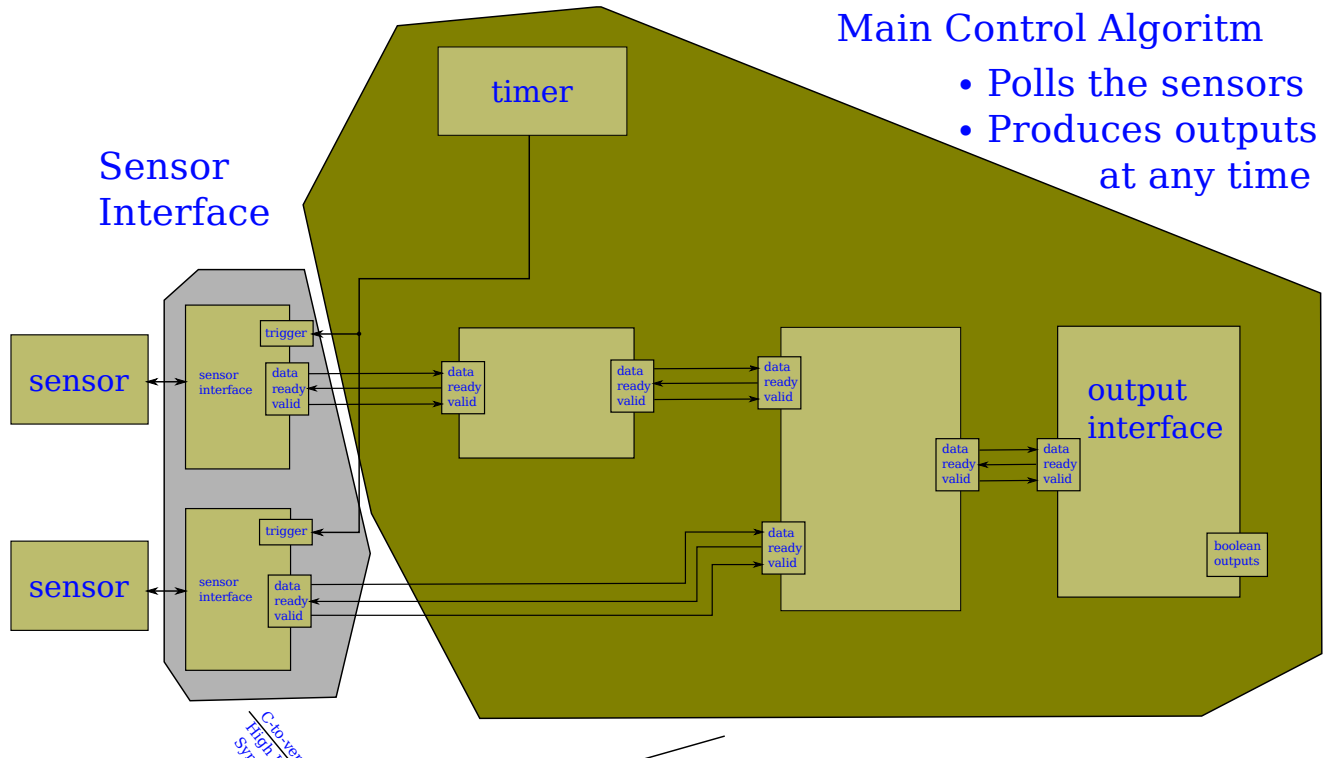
Main Control Algoritm
• Polls the sensors
• Produces outputs at any time

timer

Sensor Interface

sensor

sensor

trigger

sensor interface

data ready valid

trigger

sensor interface

data ready valid

data ready valid

data ready valid

data ready valid

data ready valid

data ready valid

data ready valid

output interface

boolean outputs

C-to-ver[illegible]
High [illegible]
Syn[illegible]